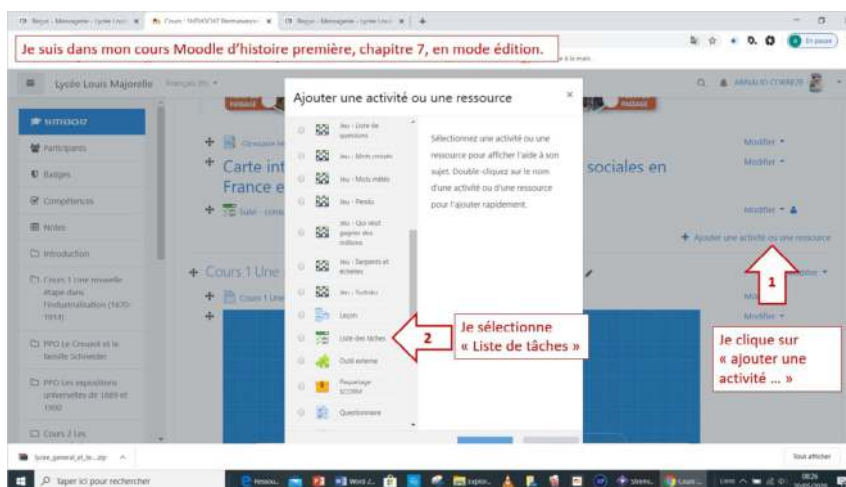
Je suis dans mon cours Moodle d'histoire première, chapitre 7, en mode édition.

Lycée Louis Majorelle

Participants
Badges
Compétences
Notes
Introduction
Cours 1 Une nouvelle étape dans l'industrialisation (1870-1914)
PPO Le Creusot et la famille Schneider
PPO Les expositions universelles de 1889 et 1900
Cours 2 Les

Carte int
France e
sociales en

Cours 1 Une

Ajouter une activité ou une ressource

Jeu - Liste de questions
Jeu - Mots croisés
Jeu - Mots mêlés
Jeu - Pendu
Jeu - Qui veut gagner des millions
Jeu - Serpents et échelles
Jeu - Sudoku
Leçon
Liste des tâches
Outil externe
Paquetage SCORM
Questionnaire

Sélectionnez une activité ou une ressource pour afficher l'aide à son sujet. Double-cliquez sur le nom d'une activité ou d'une ressource pour l'ajouter rapidement.

Modifier
Modifier
Modifier
Ajouter une activité ou une ressource

1
Je clique sur « ajouter une activité … »

2
Je sélectionne « Liste de tâches »

Taper ici pour rechercher
Tout afficher